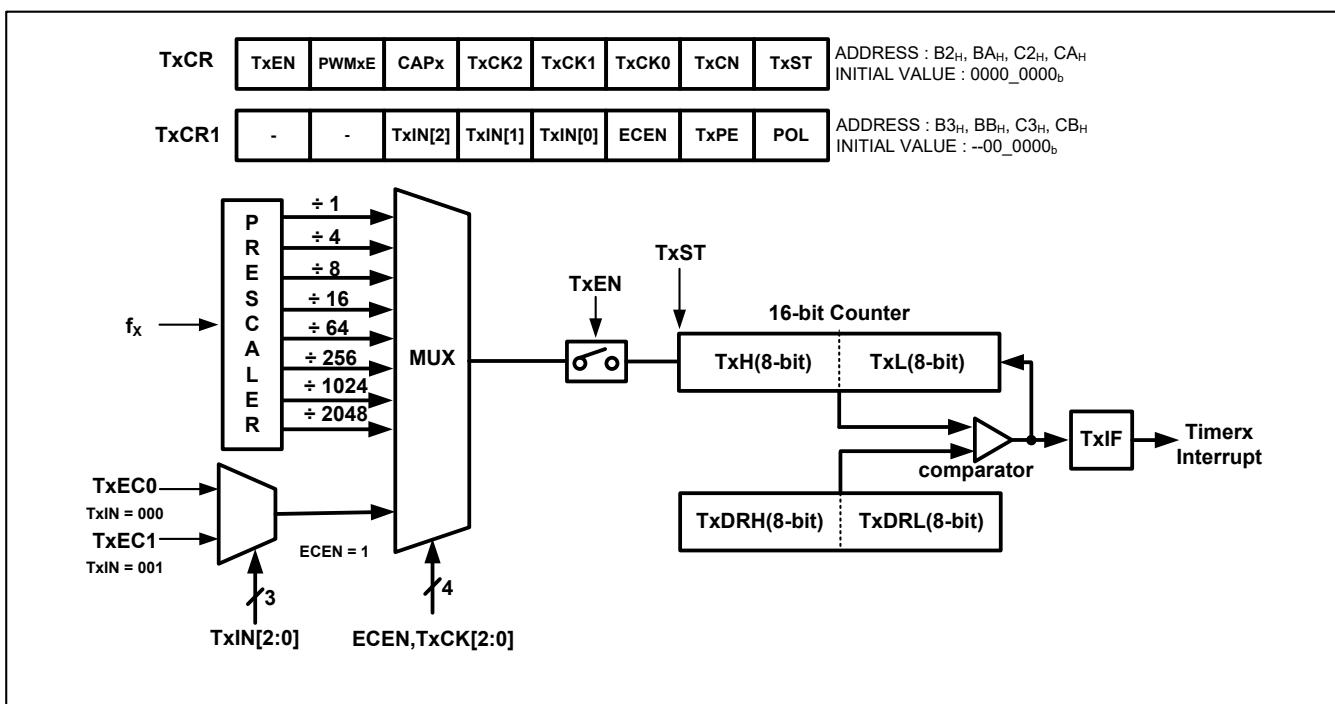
| TxCR | TxEN | PWMxE | CAPx | TxCK2 | TxCK1 | TxCK0 | TxCN | TxST |
|---|---|---|---|---|---|---|---|---|

ADDRESS : $B2_H$, $BA_H$, $C2_H$, $CA_H$
INITIAL VALUE : $0000\_0000_b$

| TxCR1 | - | - | TxIN[2] | TxIN[1] | TxIN[0] | ECEN | TxPE | POL |
|---|---|---|---|---|---|---|---|---|

ADDRESS : $B3_H$, $BB_H$, $C3_H$, $CB_H$
INITIAL VALUE : $--00\_0000_b$

$f_X$

P R E S C A L E R

÷ 1
÷ 4
÷ 8
÷ 16
÷ 64
÷ 256
÷ 1024
÷ 2048

MUX

TxEC0
TxIN = 000
TxEC1
TxIN = 001

ECEN = 1

3
TxIN[2:0]

4
ECEN,TxCK[2:0]

TxEN

TxST

16-bit Counter

TxH(8-bit) TxL(8-bit)

comparator

TxDRH(8-bit) TxDRL(8-bit)

TxIF

Timerx Interrupt